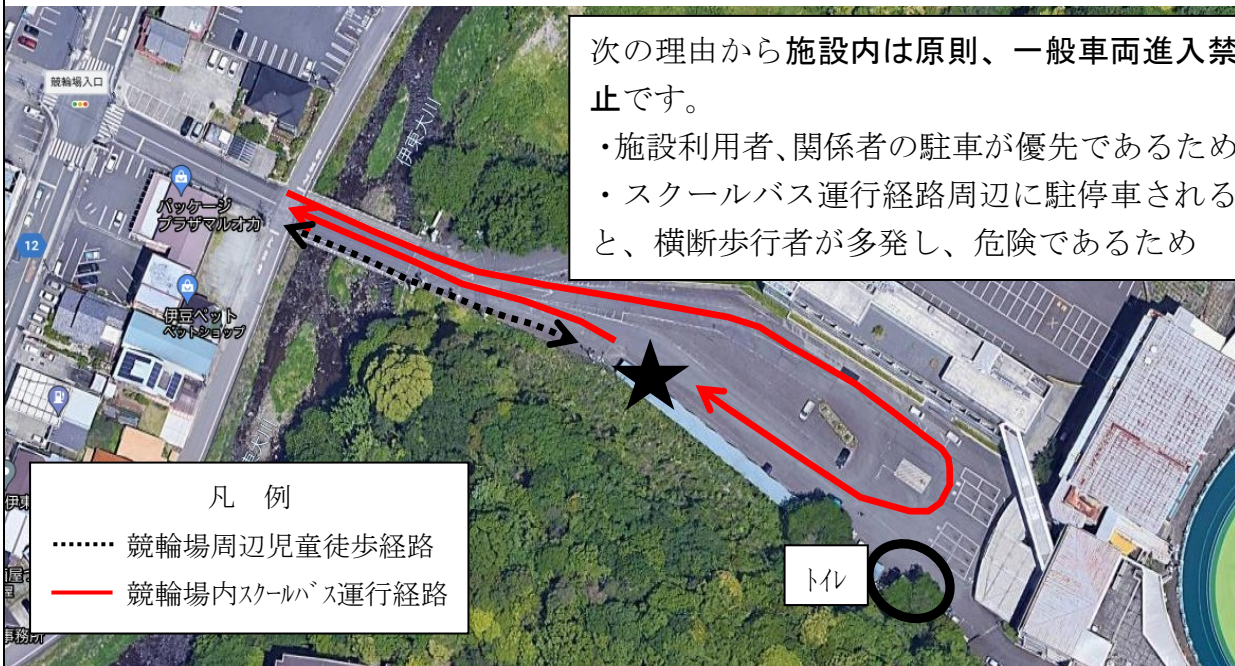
次の理由から**施設内は原則、一般車両進入禁止**です。

・施設利用者､関係者の駐車が優先であるため

・スクールバス運行経路周辺に駐停車されると、横断歩行者が多発し、危険であるため

競輪場入口

パッケージプラザマルオカ

伊豆ペット ペットショップ

伊東大川

12

凡　例

競輪場周辺児童徒歩経路

競輪場内ｽｸｰﾙﾊﾞｽ運行経路

ﾄｲﾚ

伊東

事務所